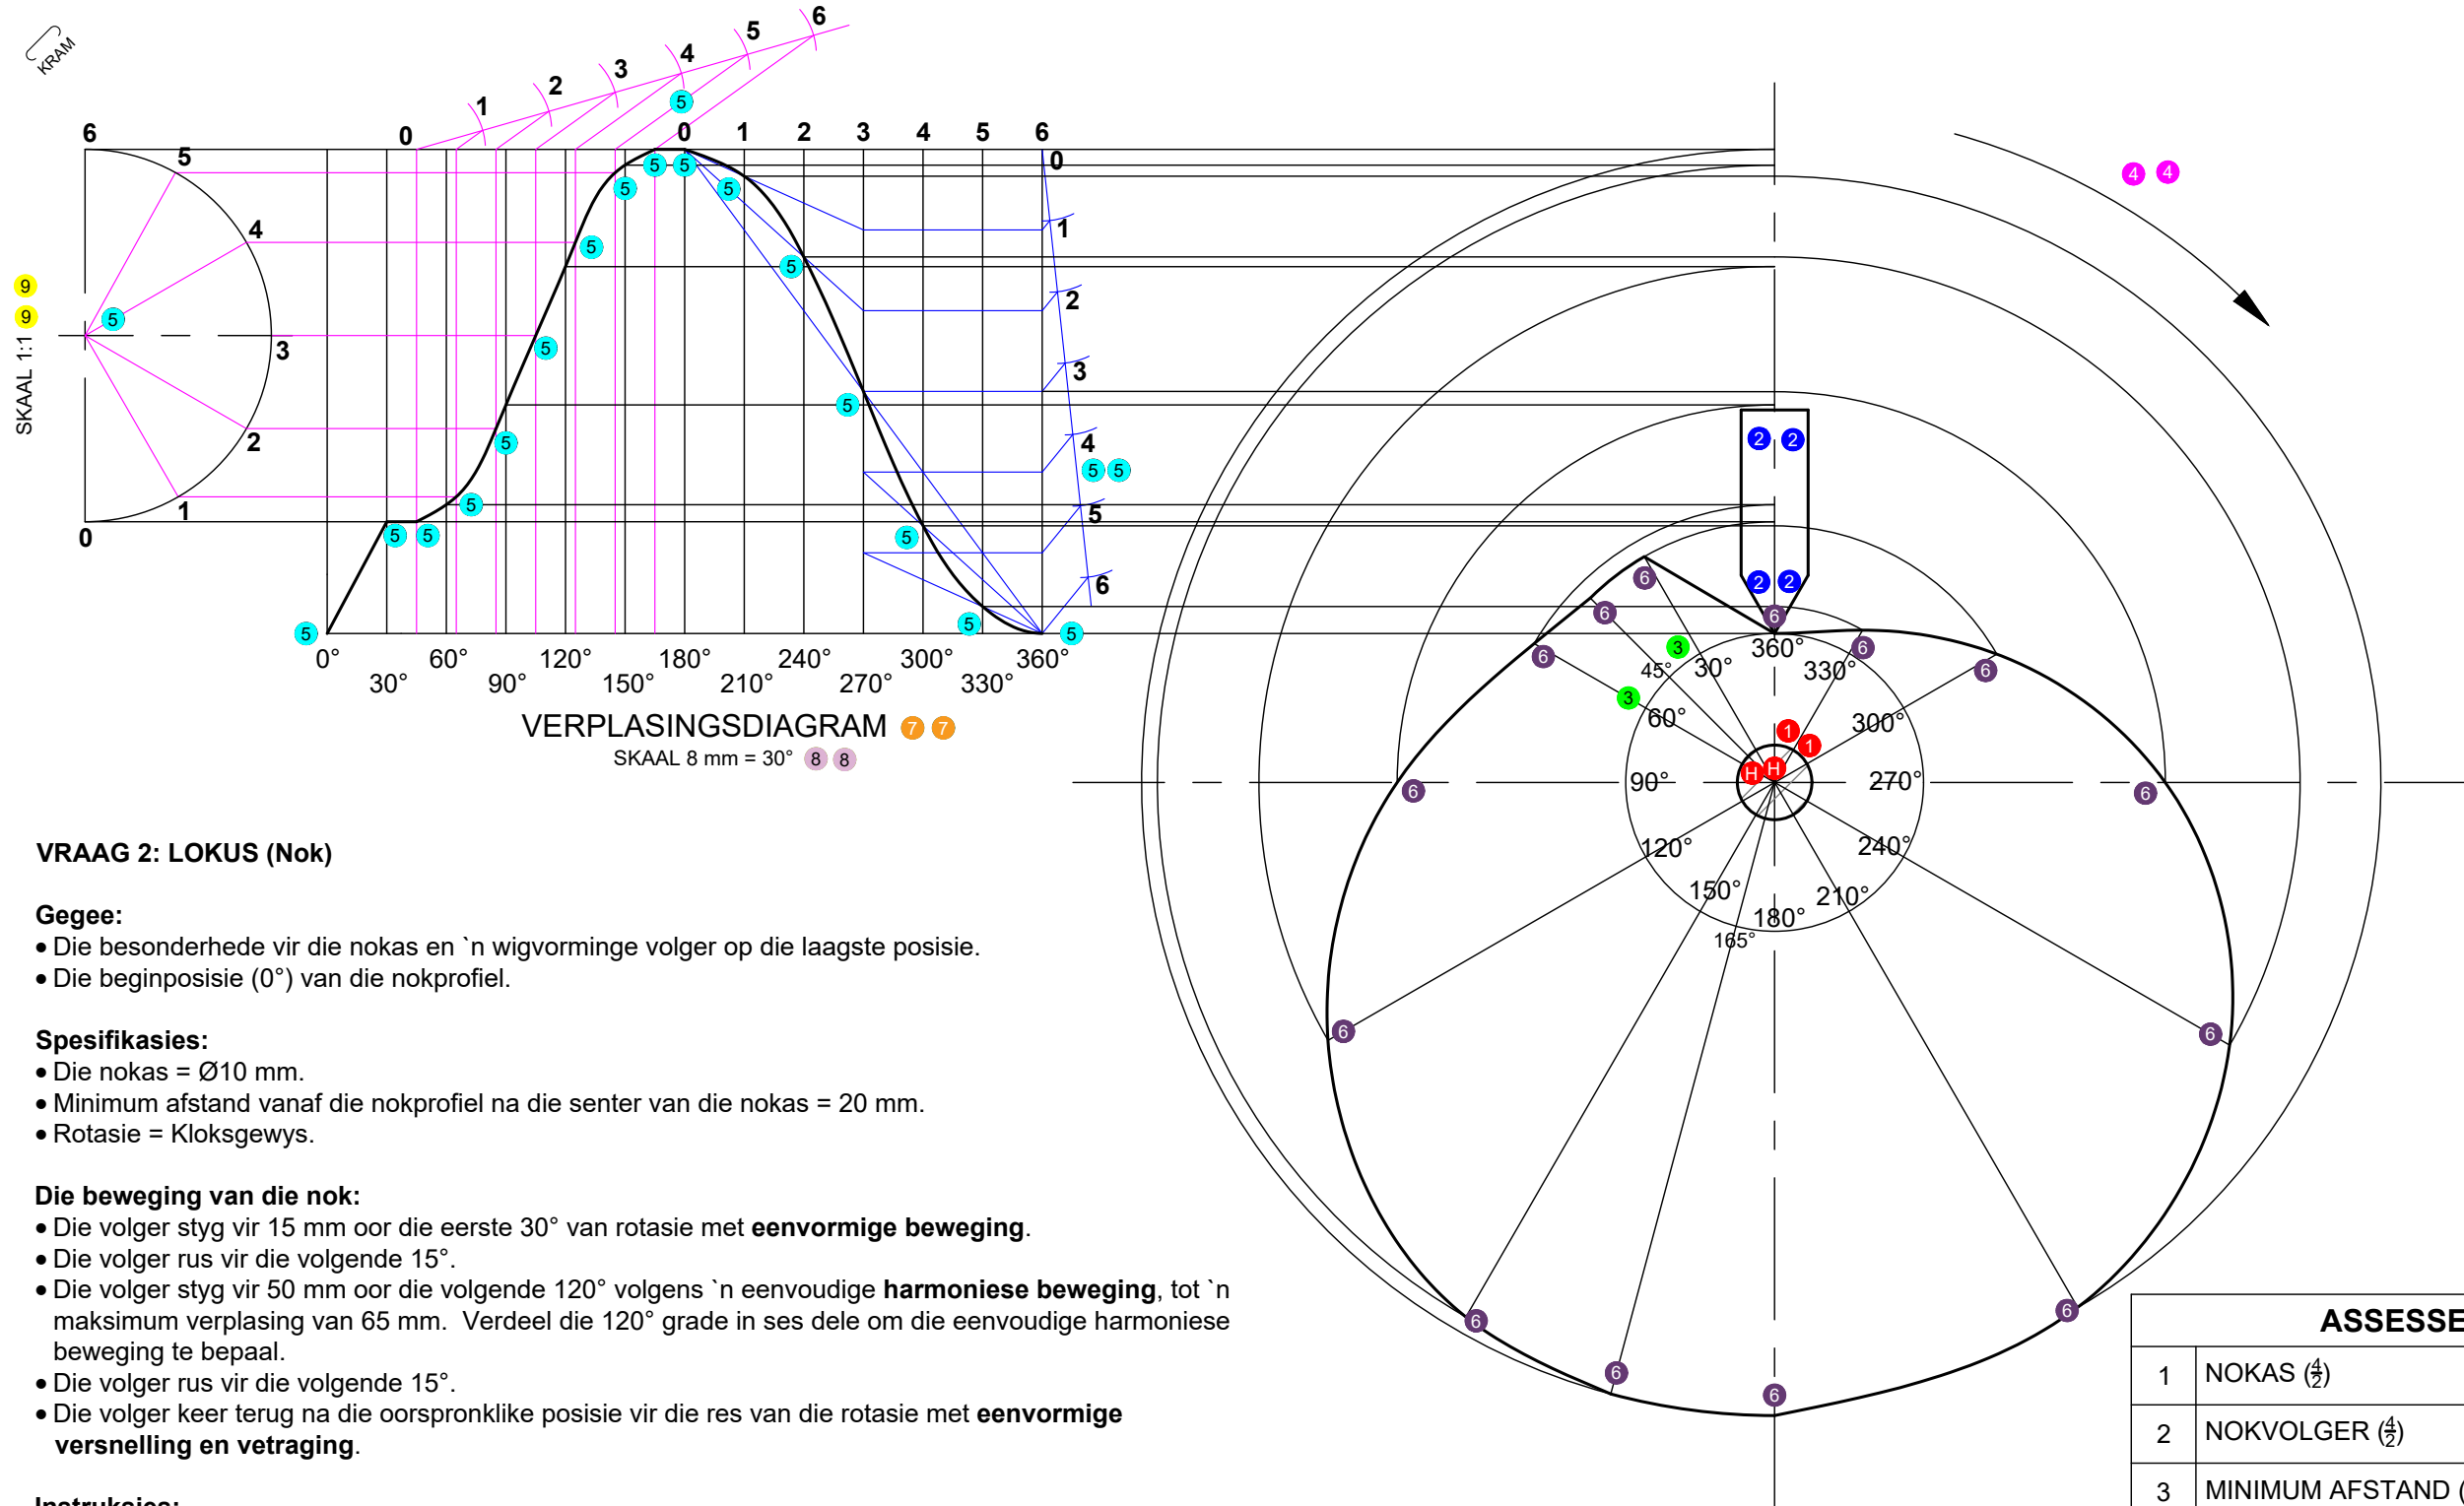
KRAM

6 0 1 2 3 4 5 6

6 5 0 0 1 2 3 4 5 6 0

5 4 9 9 5 3 SKAAL 1:1 2 1 0

1 2 3 4 5 6

0° 30° 60° 90° 120° 150° 180° 210° 240° 270° 300° 330° 360°

VERPLASINGSDIAGRAM 7 7
SKAAL 8 mm = 30° 8 8

4 4

2 2 2 2

360° 330° 300° 270° 240° 210° 180° 165° 150° 120° 90° 60° 45° 30°

H H 1 1 3 3

6 6 6 6 6 6 6 6 6 6 6 6 6 6 6

VRAAG 2: LOKUS (Nok)

Gegee:
• Die besonderhede vir die nokas en `n wigvorminge volger op die laagste posisie.
• Die beginposisie (0°) van die nokprofiel.

Spesifikasies:
• Die nokas = Ø10 mm.
• Minimum afstand vanaf die nokprofiel na die senter van die nokas = 20 mm.
• Rotasie = Kloksgewys.

Die beweging van die nok:
• Die volger styg vir 15 mm oor die eerste 30° van rotasie met **eenvormige beweging**.
• Die volger rus vir die volgende 15°.
• Die volger styg vir 50 mm oor die volgende 120° volgens `n eenvoudige **harmoniese beweging**, tot `n maksimum verplasing van 65 mm. Verdeel die 120° grade in ses dele om die eenvoudige harmoniese beweging te bepaal.
• Die volger rus vir die volgende 15°.
• Die volger keer terug na die oorspronklike posisie vir die res van die rotasie met **eenvormige versnelling en vetraging**.

Instruksies:

| ASSESSE |  |
|---|---|
| 1 | NOKAS ($\frac{4}{2}$) |
| 2 | NOKVOLGER ($\frac{4}{2}$) |
| 3 | MINIMUM AFSTAND ( |